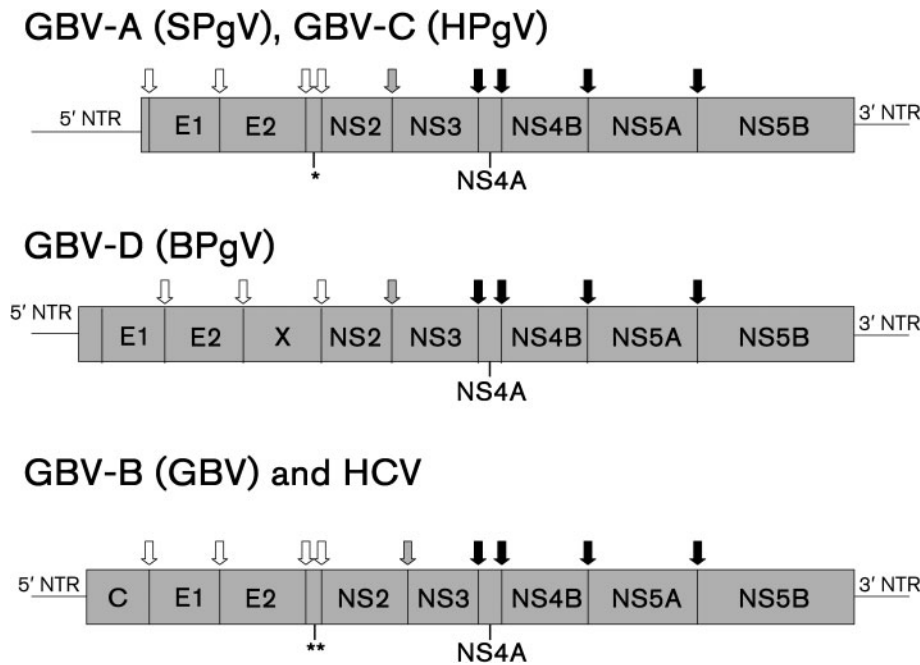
GBV-A (SPgV), GBV-C (HPgV)

5′ NTR
E1
E2
NS2
NS3
NS4B
NS5A
NS5B
3′ NTR
*
NS4A

GBV-D (BPgV)

5′ NTR
E1
E2
X
NS2
NS3
NS4B
NS5A
NS5B
3′ NTR
NS4A

GBV-B (GBV) and HCV

5′ NTR
C
E1
E2
NS2
NS3
NS4B
NS5A
NS5B
3′ NTR
**
NS4A